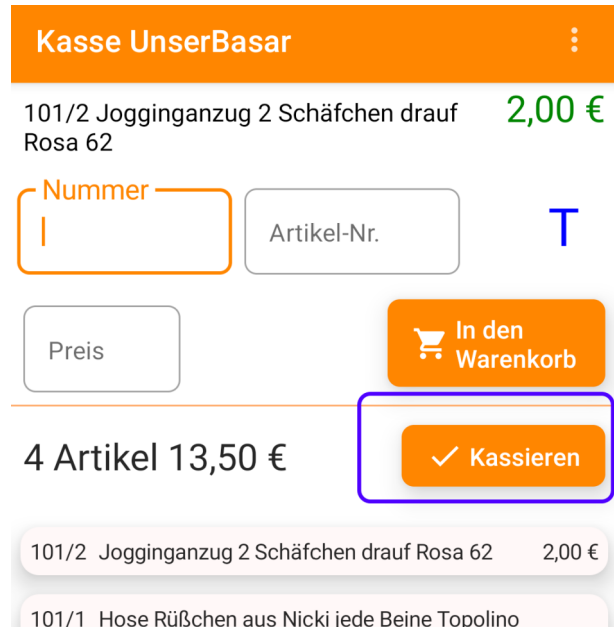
Kasse UnserBasar

101/2 Jogginganzug 2 Schäfchen drauf Rosa 62

2,00 €

Nummer

Artikel-Nr.

T

Preis

In den Warenkorb

4 Artikel 13,50 €

Kassieren

101/2 Jogginganzug 2 Schäfchen drauf Rosa 62 2,00 €

101/1 Hose Rüßchen aus Nicki jede Beine Topolino